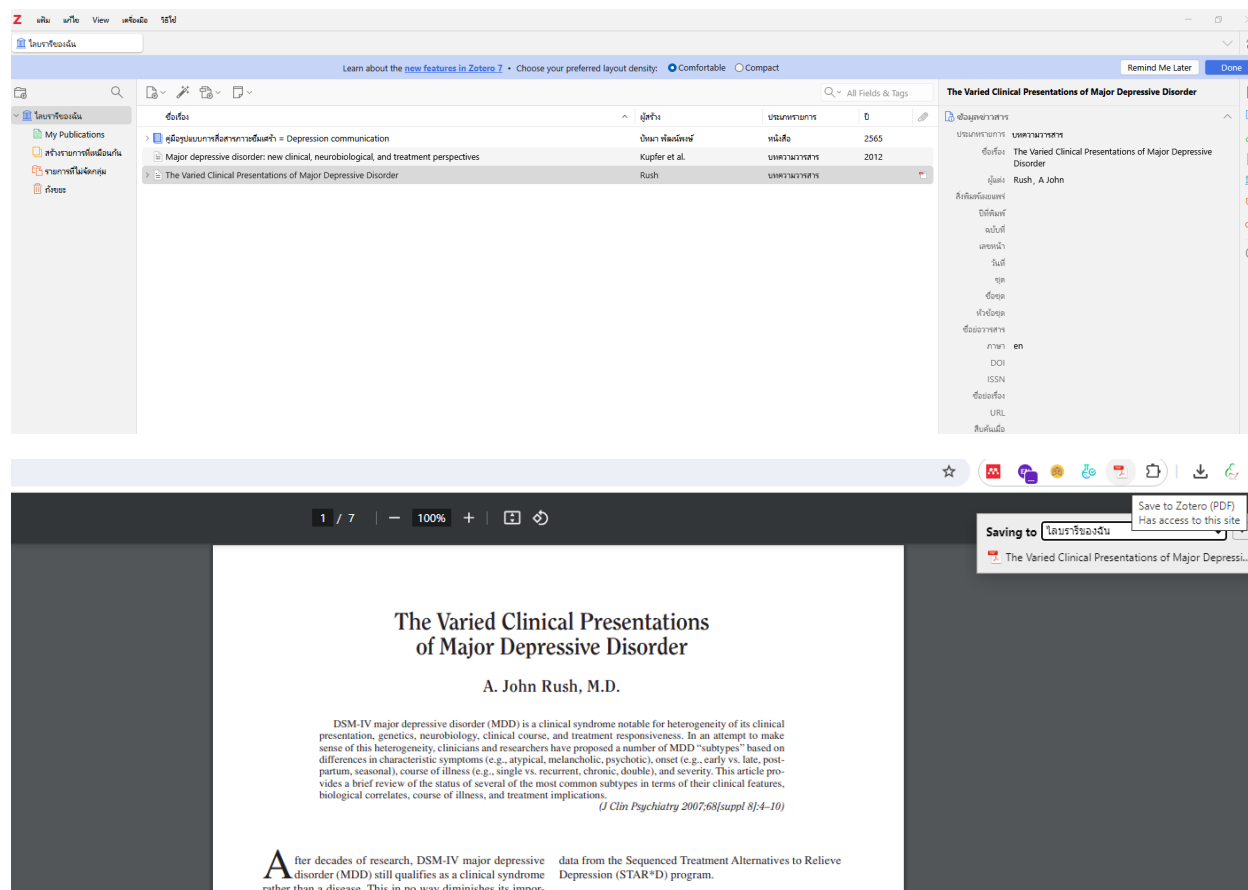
Z แฟ้ม แก้ไข View เครื่องมือ วิธีใช้

ไลบรารีของฉัน

Learn about the new features in Zotero 7 • Choose your preferred layout density: Comfortable Compact

Remind Me Later Done

All Fields & Tags

ไลบรารีของฉัน
My Publications
สร้างรายการที่เหมือนกัน
รายการที่ไม่จัดกลุ่ม
ถังขยะ

| ชื่อเรื่อง | ผู้สร้าง | ประเภทรายการ | ปี |
|---|---|---|---|
| คู่มือรูปแบบการสื่อสารภาวะซึมเศร้า = Depression communication | ปัทมา พัฒน์พงษ์ | หนังสือ | 2565 |
| Major depressive disorder: new clinical, neurobiological, and treatment perspectives | Kupfer et al. | บทความวารสาร | 2012 |
| The Varied Clinical Presentations of Major Depressive Disorder | Rush | บทความวารสาร | |

The Varied Clinical Presentations of Major Depressive Disorder

ข้อมูลข่าวสาร
ประเภทรายการ บทความวารสาร
ชื่อเรื่อง The Varied Clinical Presentations of Major Depressive Disorder
ผู้แต่ง Rush, A John
สิ่งพิมพ์เผยแพร่
ปีที่พิมพ์
ฉบับที่
เลขหน้า
วันที่
ชุด
ชื่อชุด
หัวข้อชุด
ชื่อย่อวารสาร
ภาษา en
DOI
ISSN
ชื่อย่อเรื่อง
URL
สืบค้นเมื่อ

Save to Zotero (PDF)
Has access to this site

1 / 7 100%

Saving to ไลบรารีของฉัน
The Varied Clinical Presentations of Major Depressi...

The Varied Clinical Presentations of Major Depressive Disorder

A. John Rush, M.D.

DSM-IV major depressive disorder (MDD) is a clinical syndrome notable for heterogeneity of its clinical presentation, genetics, neurobiology, clinical course, and treatment responsiveness. In an attempt to make sense of this heterogeneity, clinicians and researchers have proposed a number of MDD "subtypes" based on differences in characteristic symptoms (e.g., atypical, melancholic, psychotic), onset (e.g., early vs. late, postpartum, seasonal), course of illness (e.g., single vs. recurrent, chronic, double), and severity. This article provides a brief review of the status of several of the most common subtypes in terms of their clinical features, biological correlates, course of illness, and treatment implications.
(J Clin Psychiatry 2007;68[suppl 8]:4–10)

After decades of research, DSM-IV major depressive disorder (MDD) still qualifies as a clinical syndrome rather than a disease. This in no way diminishes its impor-

data from the Sequenced Treatment Alternatives to Relieve Depression (STAR*D) program.